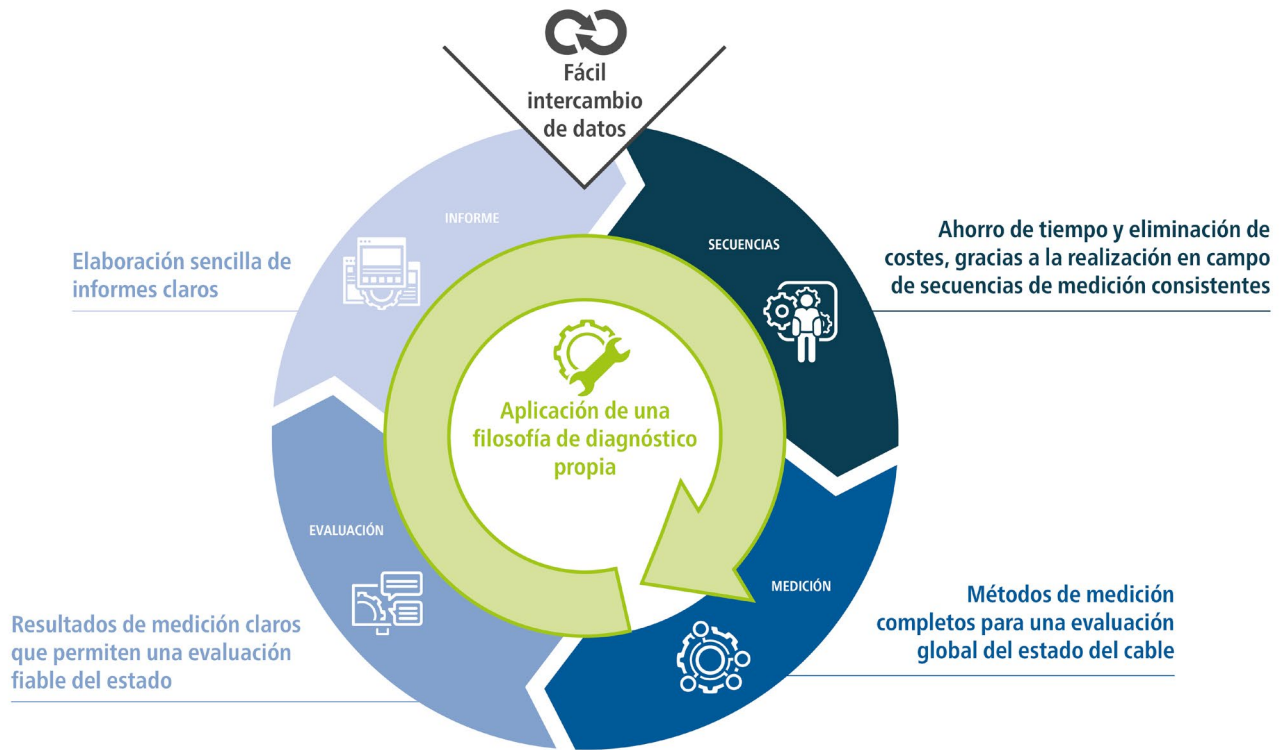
Fácil intercambio de datos

INFORME

Elaboración sencilla de informes claros

SECUENCIAS

Ahorro de tiempo y eliminación de costes, gracias a la realización en campo de secuencias de medición consistentes

Aplicación de una filosofía de diagnóstico propia

EVALUACIÓN

Resultados de medición claros que permiten una evaluación fiable del estado

MEDICIÓN

Métodos de medición completos para una evaluación global del estado del cable